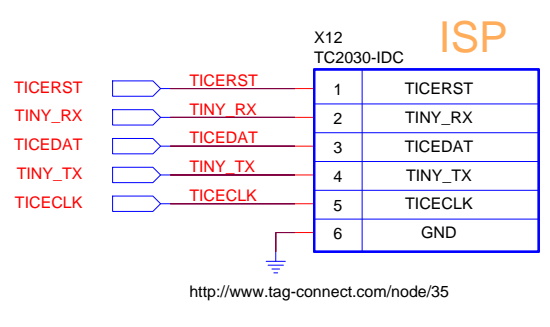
X12
TC2030-IDC

ISP

TICERST
TINY_RX
TICEDAT
TINY_TX
TICECLK

TICERST
TINY_RX
TICEDAT
TINY_TX
TICECLK

| 1 | TICERST |
|---|---|
| 2 | TINY_RX |
| 3 | TICEDAT |
| 4 | TINY_TX |
| 5 | TICECLK |
| 6 | GND |

http://www.tag-connect.com/node/35